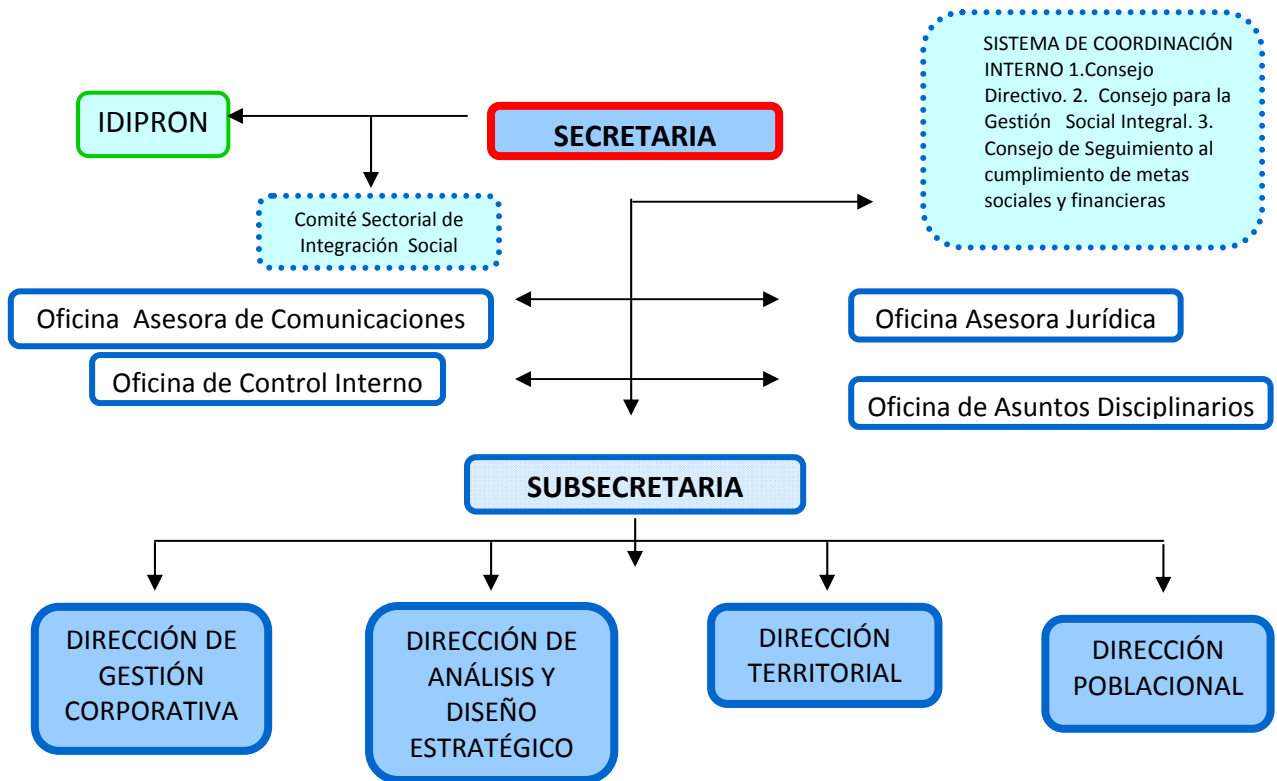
SISTEMA DE COORDINACIÓN INTERNO 1.Consejo Directivo. 2. Consejo para la Gestión Social Integral. 3. Consejo de Seguimiento al cumplimiento de metas sociales y financieras

IDIPRON

SECRETARIA

Comité Sectorial de Integración Social

Oficina Asesora de Comunicaciones

Oficina Asesora Jurídica

Oficina de Control Interno

Oficina de Asuntos Disciplinarios

SUBSECRETARIA

DIRECCIÓN DE GESTIÓN CORPORATIVA

DIRECCIÓN DE ANÁLISIS Y DISEÑO ESTRATÉGICO

DIRECCIÓN TERRITORIAL

DIRECCIÓN POBLACIONAL